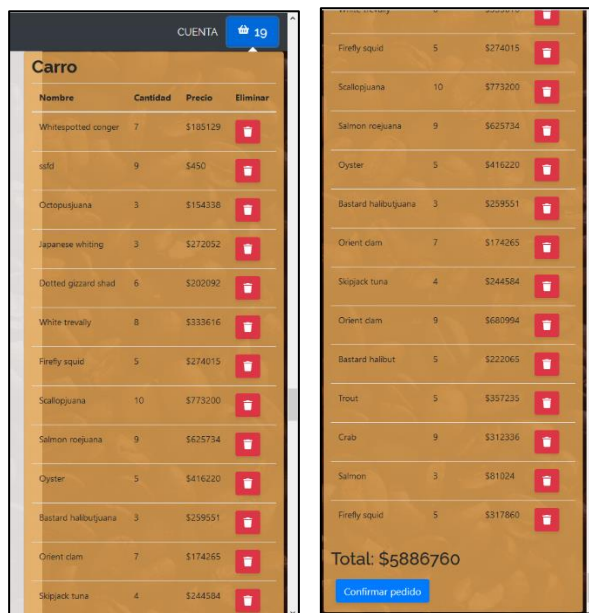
CUENTA 19

Carro

| Nombre | Cantidad | Precio | Eliminar |
|---|---|---|---|
| Whitespotted conger | 7 | $185129 | |
| ssfd | 9 | $450 | |
| Octopusjuana | 3 | $154338 | |
| Japanese whiting | 3 | $272052 | |
| Dotted gizzard shad | 6 | $202092 | |
| White trevally | 8 | $333616 | |
| Firefly squid | 5 | $274015 | |
| Scallopjuana | 10 | $773200 | |
| Salmon roejuana | 9 | $625734 | |
| Oyster | 5 | $416220 | |
| Bastard halibutjuana | 3 | $259551 | |
| Orient clam | 7 | $174265 | |
| Skipjack tuna | 4 | $244584 | |

| | | | |
|---|---|---|---|
| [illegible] | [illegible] | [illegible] | |
| Firefly squid | 5 | $274015 | |
| Scallopjuana | 10 | $773200 | |
| Salmon roejuana | 9 | $625734 | |
| Oyster | 5 | $416220 | |
| Bastard halibutjuana | 3 | $259551 | |
| Orient clam | 7 | $174265 | |
| Skipjack tuna | 4 | $244584 | |
| Orient clam | 9 | $680994 | |
| Bastard halibut | 5 | $222065 | |
| Trout | 5 | $357235 | |
| Crab | 9 | $312336 | |
| Salmon | 3 | $81024 | |
| Firefly squid | 5 | $317860 | |

Total: $5886760

Confirmar pedido